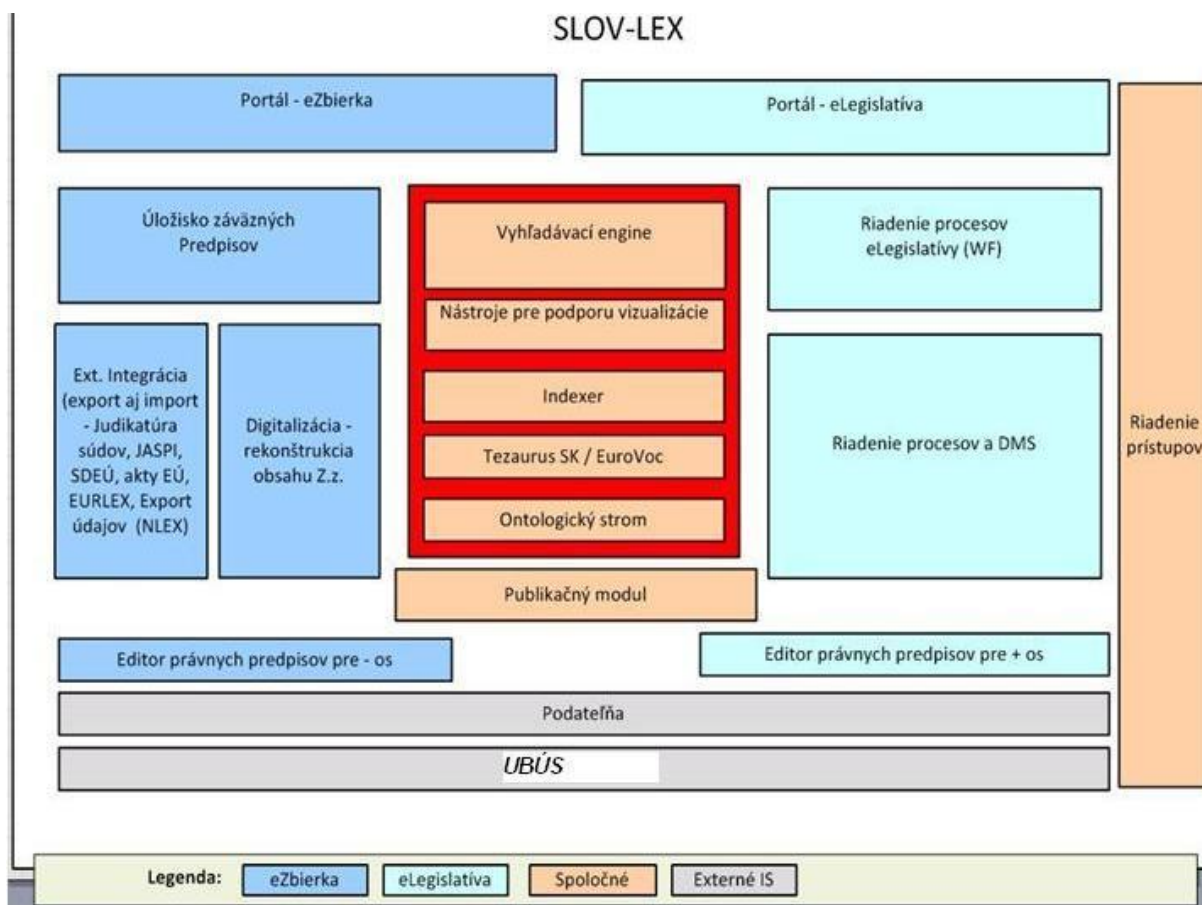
SLOV-LEX

Portál - eZbierka

Portál - eLegislatíva

Úložisko záväzných Predpisov

Vyhľadávací engine

Nástroje pre podporu vizualizácie

Indexer

Tezaurus SK / EuroVoc

Ontologický strom

Riadenie procesov eLegislatívy (WF)

Ext. Integrácia (export aj import - Judikatúra súdov, JASPI, SDEÚ, akty EÚ, EURLEX, Export údajov (NLEX)

Digitalizácia - rekonštrukcia obsahu Z.z.

Riadenie procesov a DMS

Riadenie prístupov

Publikačný modul

Editor právnych predpisov pre - os

Editor právnych predpisov pre + os

Podateľňa

UBÚS

Legenda: eZbierka eLegislatíva Spoločné Externé IS